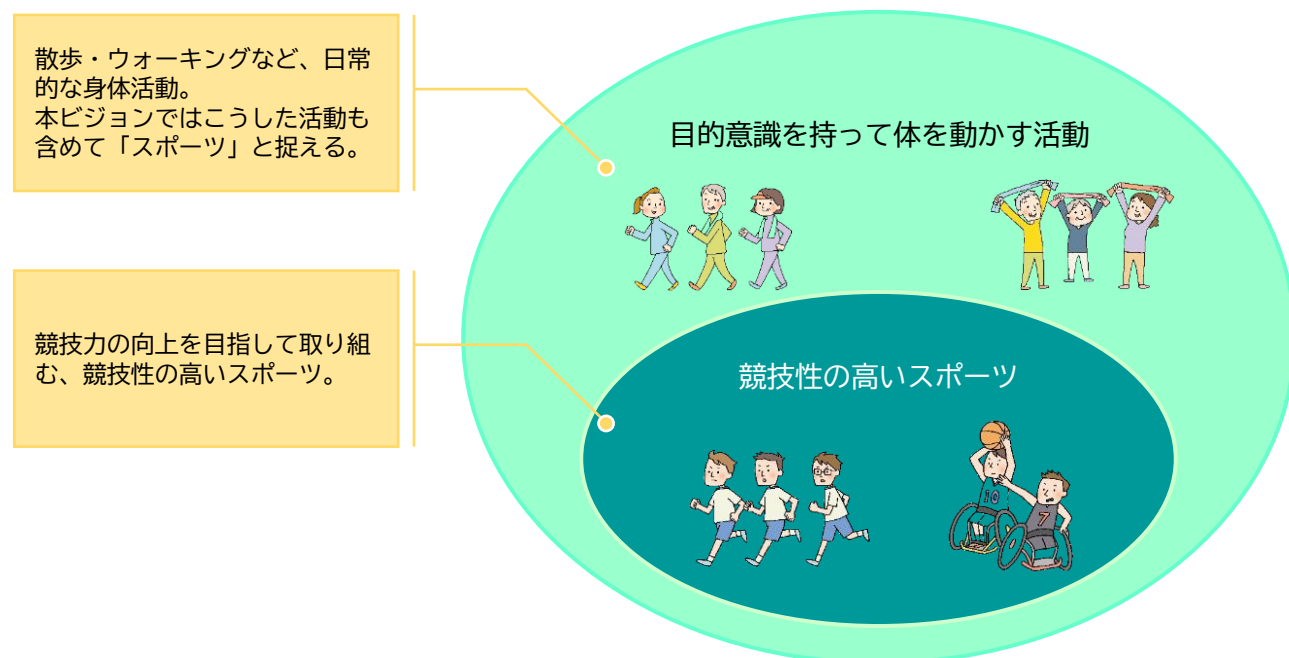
散歩・ウォーキングなど、日常的な身体活動。
本ビジョンではこうした活動も含めて「スポーツ」と捉える。

目的意識を持って体を動かす活動

競技力の向上を目指して取り組む、競技性の高いスポーツ。

競技性の高いスポーツ

10

7